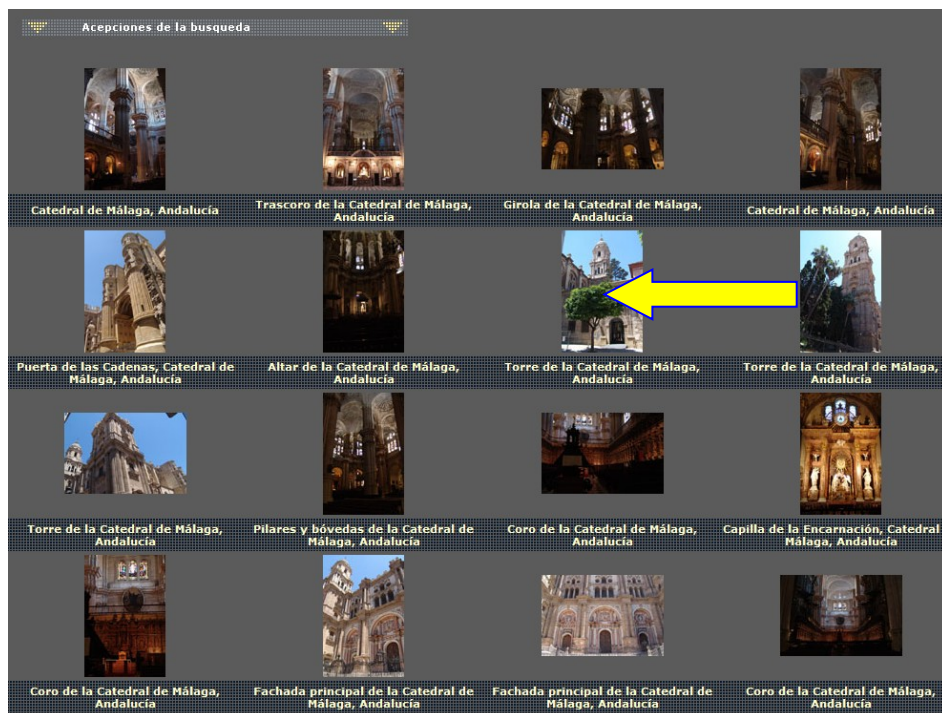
Acepciones de la busqueda

Catedral de Málaga, Andalucía

Trascoro de la Catedral de Málaga, Andalucía

Girola de la Catedral de Málaga, Andalucía

Catedral de Málaga, Andalucía

Puerta de las Cadenas, Catedral de Málaga, Andalucía

Altar de la Catedral de Málaga, Andalucía

Torre de la Catedral de Málaga, Andalucía

Torre de la Catedral de Málaga, Andalucía

Torre de la Catedral de Málaga, Andalucía

Pilares y bóvedas de la Catedral de Málaga, Andalucía

Coro de la Catedral de Málaga, Andalucía

Capilla de la Encarnación, Catedral Málaga, Andalucía

Coro de la Catedral de Málaga, Andalucía

Fachada principal de la Catedral de Málaga, Andalucía

Fachada principal de la Catedral de Málaga, Andalucía

Coro de la Catedral de Málaga, Andalucía